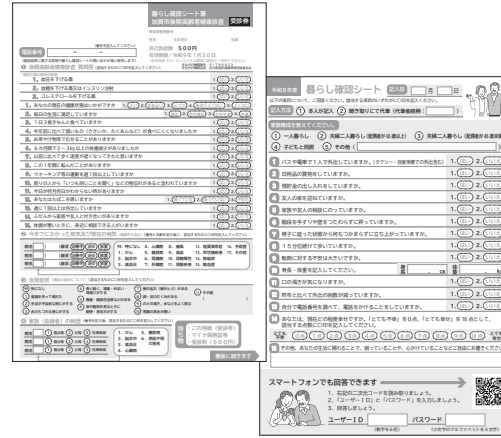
暮らし確認シート兼
加賀市後期高齢者健康診査
受診券

電話番号
自己負担額 500円
有効期限：令和7年1月30日

問診項目
1. 血圧を下げる薬
2. 血糖を下げる薬又はインスリン注射
3. コレステロールを下げる薬

あなたの現在の健康状態はいかがですか
毎日の生活に満足していますか
1日3食きちんと食べていますか
半年前に比べて固いもの（さきいか、たくあんなど）が食べにくくなりましたか
お茶や汁物等でむせることがありますか
6ヵ月間で2〜3kg以上の体重減少がありましたか
以前に比べて歩く速度が遅くなってきたと思いますか
この1年間に転んだことがありますか
ウォーキング等の運動を週1回以上していますか
周りの人から「いつも同じことを聞く」などの物忘れがあると言われていますか
今日が何月何日かわからない時がありますか
あなたはたばこを吸いますか
週に1回以上は外出していますか
ふだんから家族や友人と付き合いがありますか
体調が悪いときに、身近に相談できる人がいますか

今までにかかった病気及び現在の病気

自覚症状

ご希望の検診
・この用紙（受診券）
・マイナ保険証等
・受診料（500円）

裏面に続きます

令和6年度
暮らし確認シート
記入日 月 日
以下の質問について、ご回答ください。該当する番号に〇をつけてください。
記入者
① 本人が記入
② 聞き取りにて代筆（代筆者氏名： ）

家族構成を教えてください。
① 一人暮らし
② 夫婦二人暮らし（配偶者が65歳以上）
③ 夫婦二人暮らし（配偶者が64歳以下）
④ 子どもと同居
⑤ その他（ ）

1 バスや電車で1人で外出していますか。（タクシー・自家用車での外出も含む）
2 日用品の買物をしていますか。
3 預貯金の出し入れをしていますか。
4 友人の家を訪ねていますか。
5 家族や友人の相談にのっていますか。
6 階段を手すりや壁をつたわらずに昇っていますか。
7 椅子に座った状態から何もつかまらずに立ち上がっていますか。
8 15分位続けて歩いていますか。
9 転倒に対する不安は大きいですか。
10 身長・体重を記入してください。
11 口の渇きが気になりますか。
12 昨年と比べて外出の回数が減っていますか。
13 自分で電話番号を調べて、電話をかけることをしていますか。
14 あなたは、現在どの程度幸せですか。「とても不幸」を0点、「とても幸せ」を10点として、該当する点数に〇印を記入してください。
15 その他、あなたの生活に関わること、困っていること、心配していることなどご自由にお書きください。

スマートフォンでも回答できます
1. 右記の二次元コードを読み取りましょう。
2. 「ユーザーID」と「パスワード」を入力しましょう。
3. 回答しましょう。
ユーザーID
パスワード